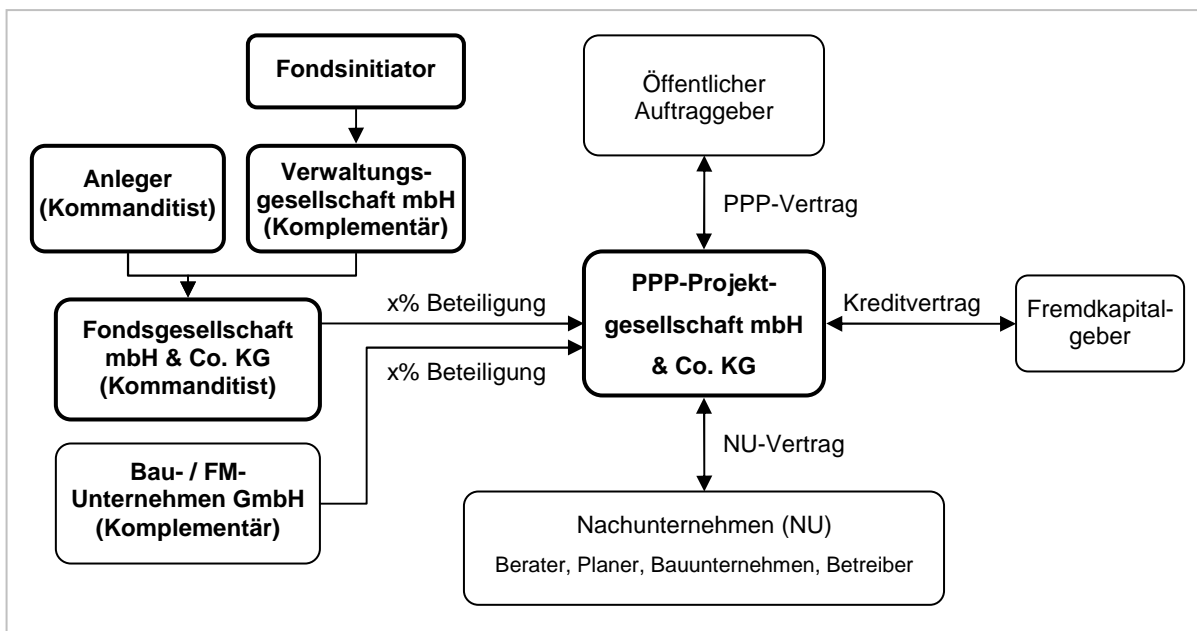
Fondsinitiator

Öffentlicher Auftraggeber

Anleger (Kommanditist)

Verwaltungsgesellschaft mbH (Komplementär)

PPP-Vertrag

x% Beteiligung

Fondsgesellschaft mbH & Co. KG (Kommanditist)

PPP-Projektgesellschaft mbH & Co. KG

Kreditvertrag

Fremdkapitalgeber

x% Beteiligung

Bau- / FM-Unternehmen GmbH (Komplementär)

NU-Vertrag

Nachunternehmen (NU)
Berater, Planer, Bauunternehmen, Betreiber